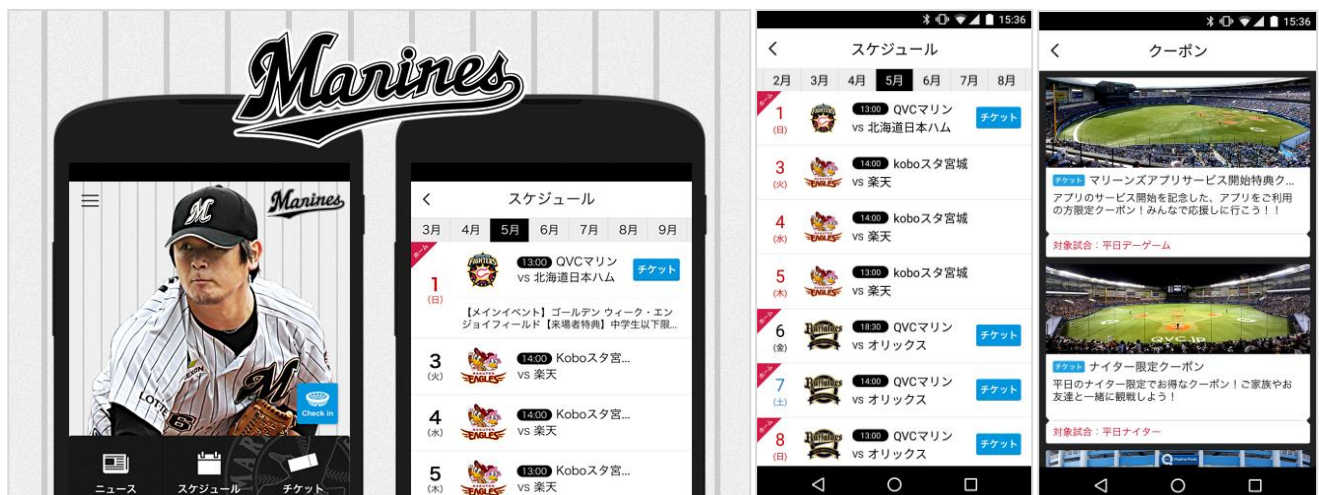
Marines

Marines

Check in

ニュース スケジュール チケット

スケジュール

3月 4月 5月 6月 7月 8月 9月

ホーム
1
(日)
13:00 QVCマリン
vs 北海道日本ハム
チケット

【メインイベント】ゴールデン ウィーク・エンジョイフィールド【来場者特典】中学生以下限...

3
(火)
14:00 Koboスタ宮...
vs 楽天

4
(水)
14:00 Koboスタ宮...
vs 楽天

5
(木)
14:00 Koboスタ宮...
vs 楽天

15:36

スケジュール

2月 3月 4月 5月 6月 7月 8月

ホーム
1
(日)
13:00 QVCマリン
vs 北海道日本ハム
チケット

3
(火)
14:00 koboスタ宮城
vs 楽天

4
(水)
14:00 koboスタ宮城
vs 楽天

5
(木)
14:00 koboスタ宮城
vs 楽天

ホーム
6
(金)
18:30 QVCマリン
vs オリックス
チケット

ホーム
7
(土)
14:00 QVCマリン
vs オリックス
チケット

ホーム
8
(日)
13:00 QVCマリン
vs オリックス
チケット

15:36

クーポン

チケット マリーンズアプリサービス開始特典ク...
アプリのサービス開始を記念した、アプリをご利用の方限定クーポン！みんなで応援しに行こう！！

対象試合：平日デーゲーム

チケット ナイター限定クーポン
平日のナイター限定でお得なクーポン！ご家族やお友達と一緒に観戦しよう！

対象試合：平日ナイター